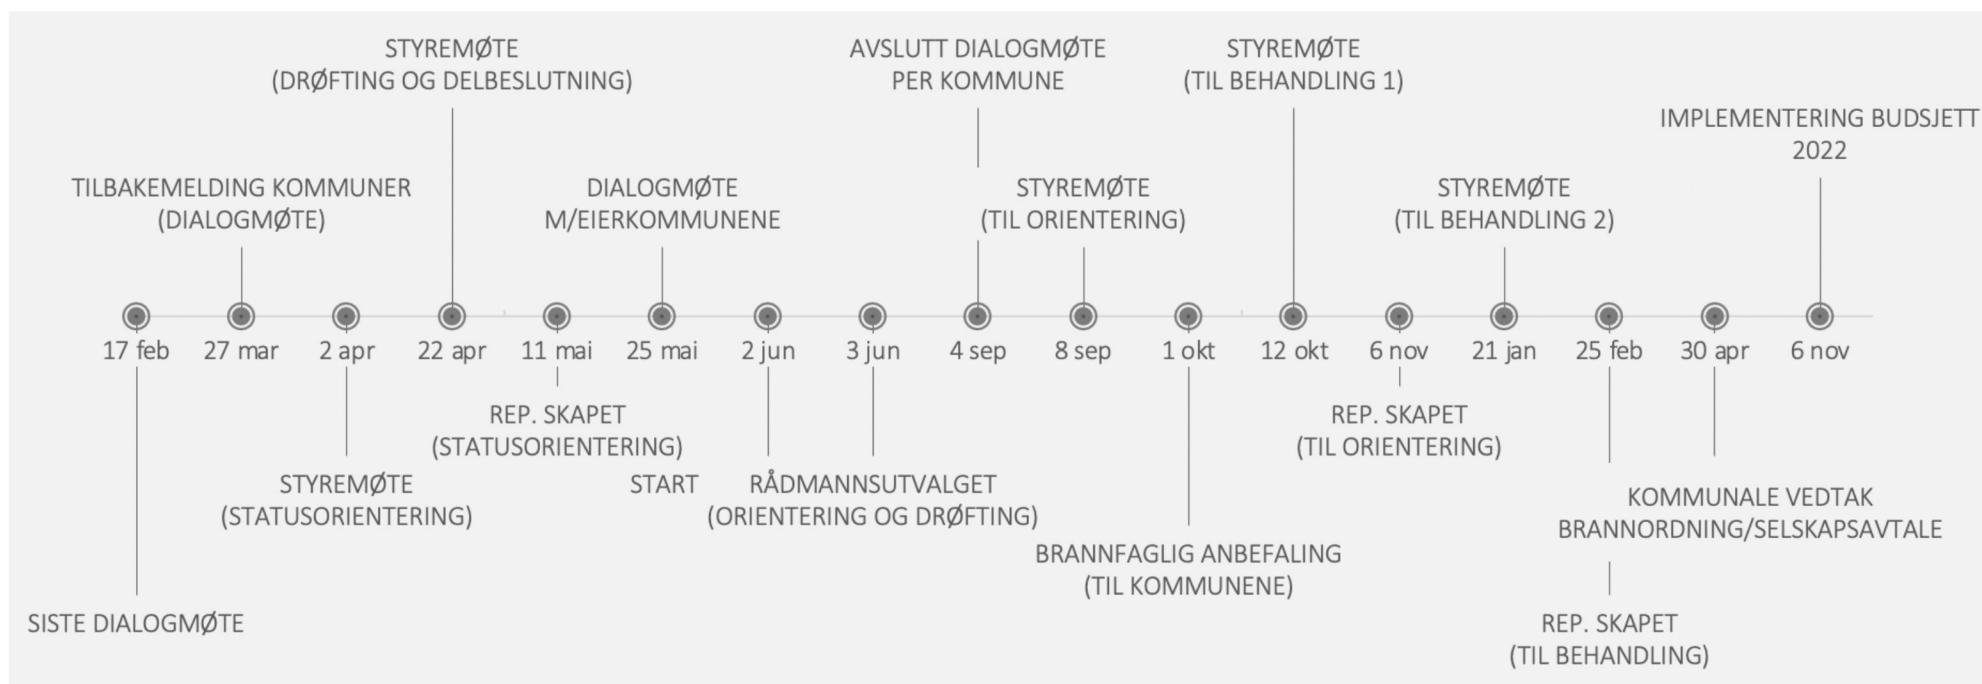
STYREMØTE
(DRØFTING OG DELBESLUTNING)

AVSLUTT DIALOGMØTE
PER KOMMUNE

STYREMØTE
(TIL BEHANDLING 1)

IMPLEMENTERING BUDSJETT
2022

TILBAKEMELDING KOMMUNER
(DIALOGMØTE)

DIALOGMØTE
M/EIERKOMMUNENE

STYREMØTE
(TIL ORIENTERING)

STYREMØTE
(TIL BEHANDLING 2)

17 feb
27 mar
2 apr
22 apr
11 mai
25 mai
2 jun
3 jun
4 sep
8 sep
1 okt
12 okt
6 nov
21 jan
25 feb
30 apr
6 nov

REP. SKAPET
(STATUSORIENTERING)

REP. SKAPET
(TIL ORIENTERING)

STYREMØTE
(STATUSORIENTERING)

START

RÅDMANNSUTVALGET
(ORIENTERING OG DRØFTING)

KOMMUNALE VEDTAK
BRANNORDNING/SELSKAPSAVTALE

BRANNFAGLIG ANBEFALING
(TIL KOMMUNENE)

SISTE DIALOGMØTE

REP. SKAPET
(TIL BEHANDLING)